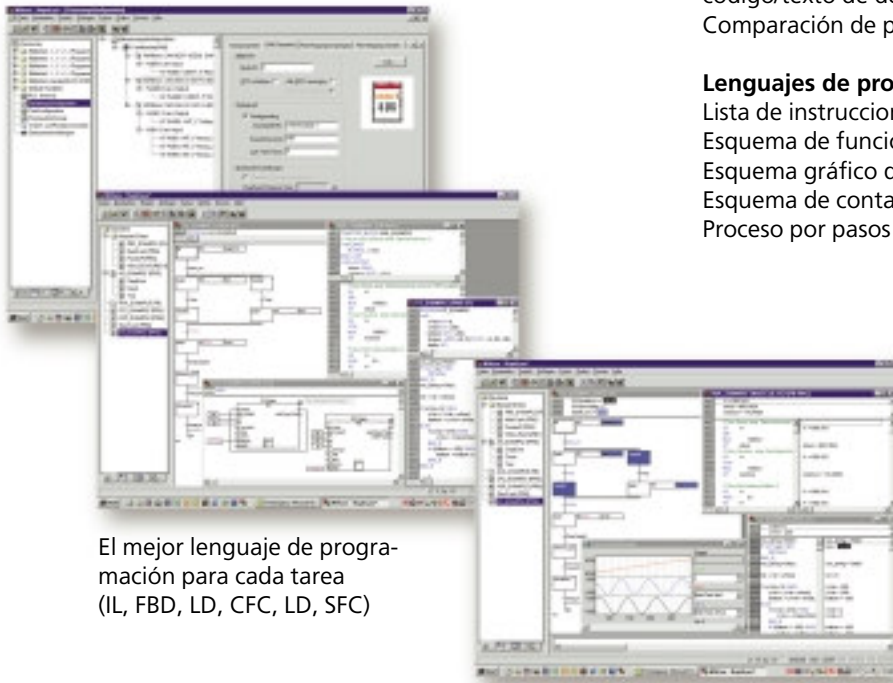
código/texto de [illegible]
Comparación de p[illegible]

**Lenguajes de pro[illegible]**
Lista de instruccion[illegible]
Esquema de funcio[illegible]
Esquema gráfico d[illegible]
Esquema de conta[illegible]
Proceso por pasos

El mejor lenguaje de programación para cada tarea (IL, FBD, LD, CFC, LD, SFC)